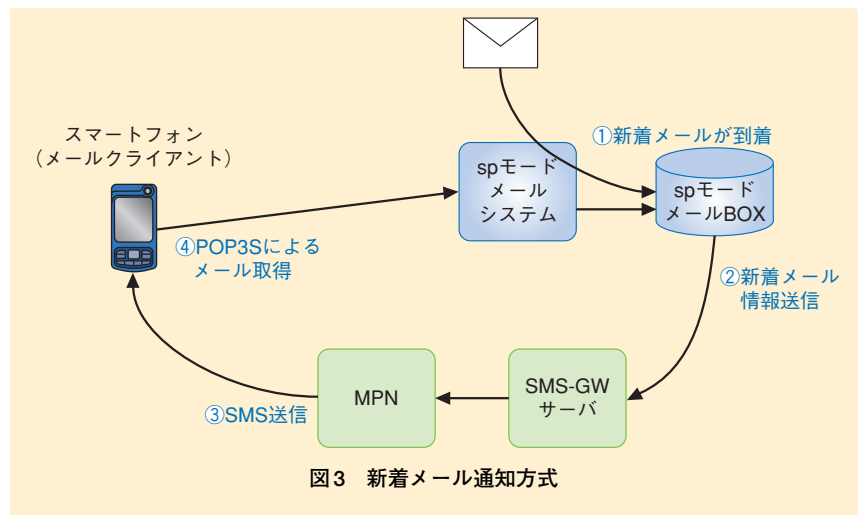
スマートフォン
（メールクライアント）

spモード
メール
システム

①新着メールが到着

spモード
メールBOX

④POP3Sによる
メール取得

②新着メール
情報送信

MPN

SMS-GW
サーバ

③SMS送信

図3　新着メール通知方式